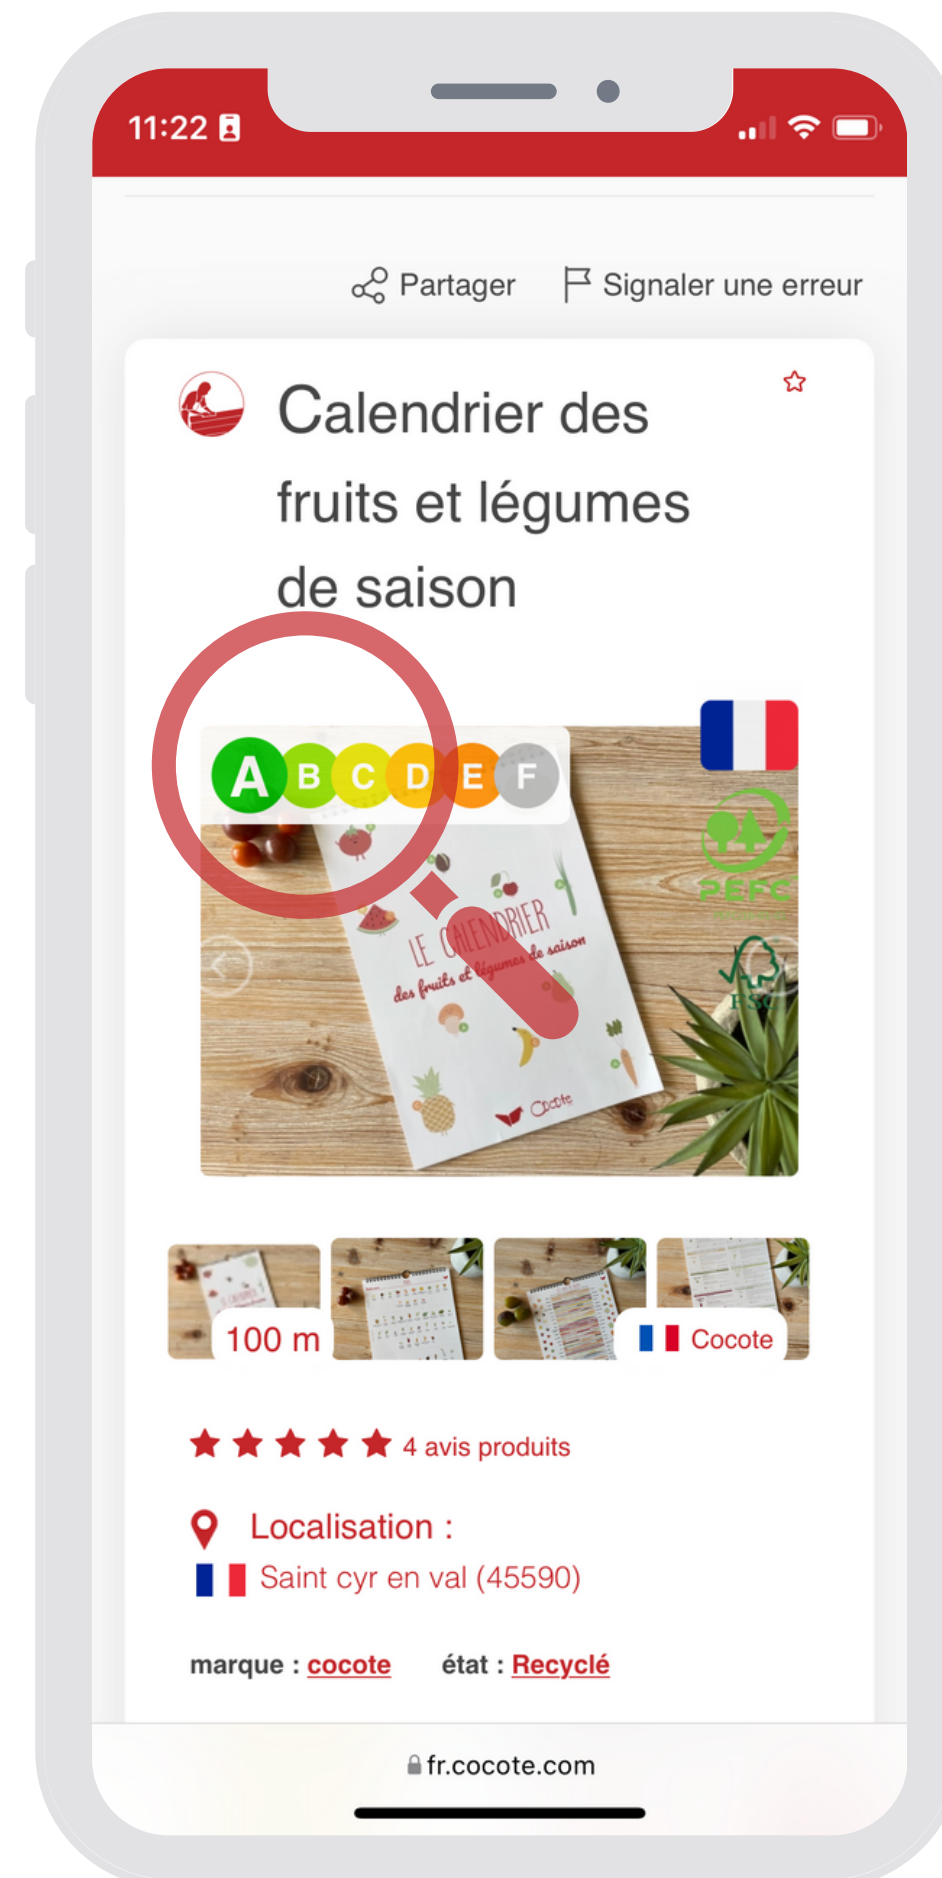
11:22

Partager Signaler une erreur

Calendrier des fruits et légumes de saison

A B C D E F

PEFC

FSC

LE CALENDRIER des fruits et légumes de saison

Cocote

100 m

Cocote

4 avis produits

Localisation :

Saint cyr en val (45590)

marque : cocote état : Recyclé

fr.cocote.com